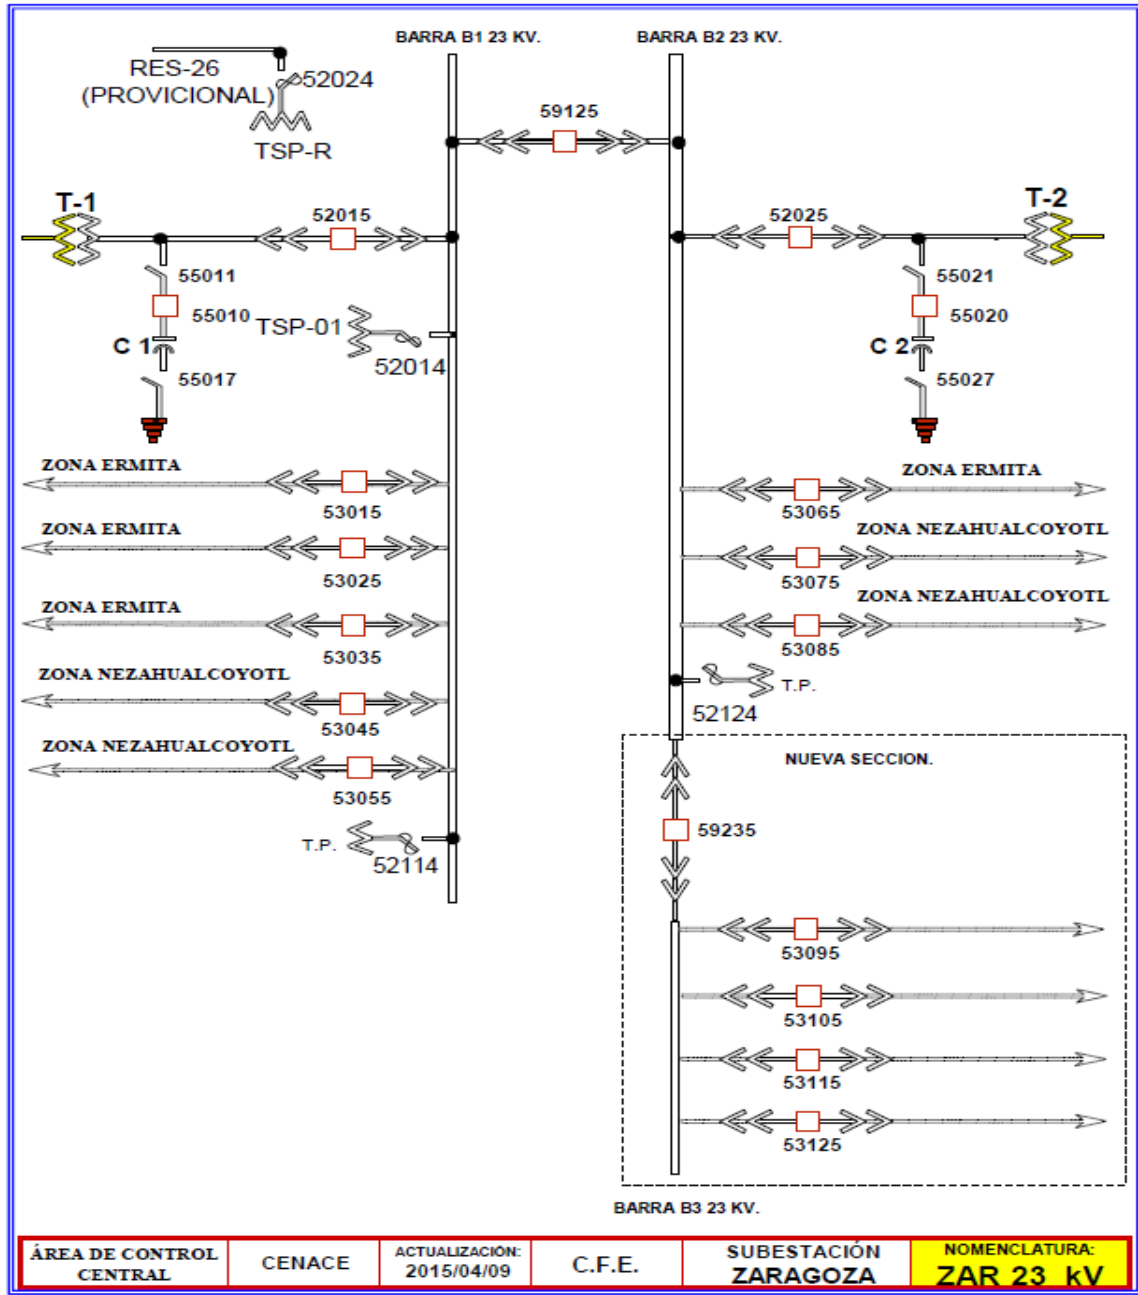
BARRA B1 23 KV.

BARRA B2 23 KV.

RES-26 (PROVICIONAL)

52024

TSP-R

59125

T-1

52015

52025

T-2

55011

55010

TSP-01

C 1

52014

55017

55021

55020

C 2

55027

ZONA ERMITA

53015

ZONA ERMITA

53025

ZONA ERMITA

53035

ZONA NEZAHUALCOYOTL

53045

ZONA NEZAHUALCOYOTL

53055

T.P.

52114

ZONA ERMITA

53065

ZONA NEZAHUALCOYOTL

53075

ZONA NEZAHUALCOYOTL

53085

T.P.

52124

NUEVA SECCION.

59235

53095

53105

53115

53125

BARRA B3 23 KV.

| ÁREA DE CONTROL CENTRAL | CENACE | ACTUALIZACIÓN: 2015/04/09 | C.F.E. | SUBESTACIÓN ZARAGOZA | NOMENCLATURA: ZAR 23 kV |
|---|---|---|---|---|---|